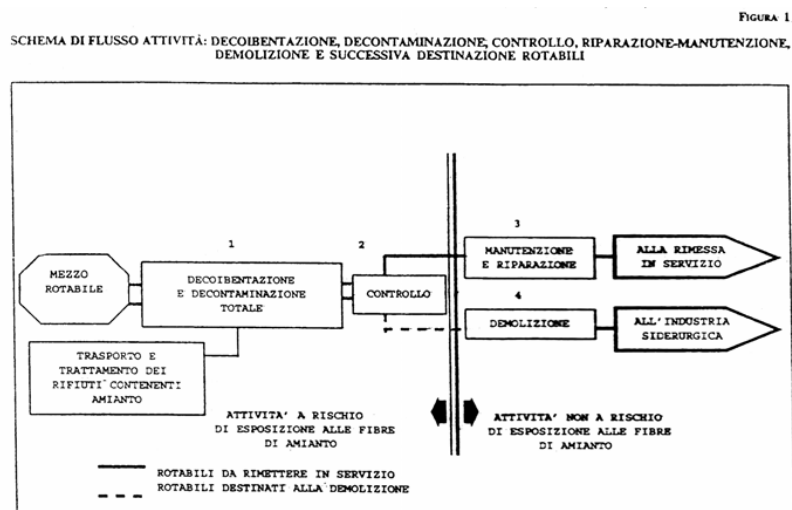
FIGURA 1

SCHEMA DI FLUSSO ATTIVITÀ: DECOIBENTAZIONE, DECONTAMINAZIONE, CONTROLLO, RIPARAZIONE-MANUTENZIONE, DEMOLIZIONE E SUCCESSIVA DESTINAZIONE ROTABILI

MEZZO ROTABILE

1

DECOIBENTAZIONE E DECONTAMINAZIONE TOTALE

2

CONTROLLO

TRASPORTO E TRATTAMENTO DEI RIFIUTI CONTENENTI AMIANTO

3

MANUTENZIONE E RIPARAZIONE

ALLA RIMESSA IN SERVIZIO

4

DEMOLIZIONE

ALL'INDUSTRIA SIDERURGICA

ATTIVITA' A RISCHIO DI ESPOSIZIONE ALLE FIBRE DI AMIANTO

ATTIVITA' NON A RISCHIO DI ESPOSIZIONE ALLE FIBRE DI AMIANTO

ROTABILI DA RIMETTERE IN SERVIZIO

ROTABILI DESTINATI ALLA DEMOLIZIONE